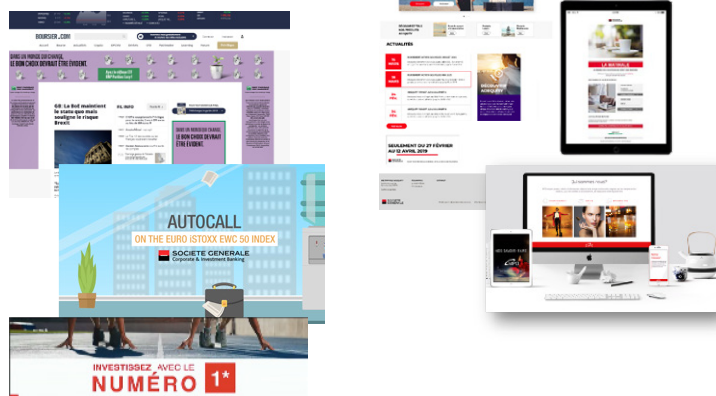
BOURSIER.COM

DANS UN PAYSAGE QUI CHANGE, LE BON CHOIX DEVRAIT ÊTRE ÉVIDENT.

G8: La BoE maintient le statu quo mais souligne le risque Brexit

EN DIRECT

DANS UN PAYSAGE QUI CHANGE, LE BON CHOIX DEVRAIT ÊTRE ÉVIDENT.

AUTOCALL
ON THE EURO ISTOXX EWC 50 INDEX
SOCIETE GENERALE
Corporate & Investment Banking

INVESTISSEZ AVEC LE NUMÉRO 1*

ACTUALITÉS

SEULEMENT DU 27 FÉVRIER AU 12 AVRIL 2019

LA BIENNALE